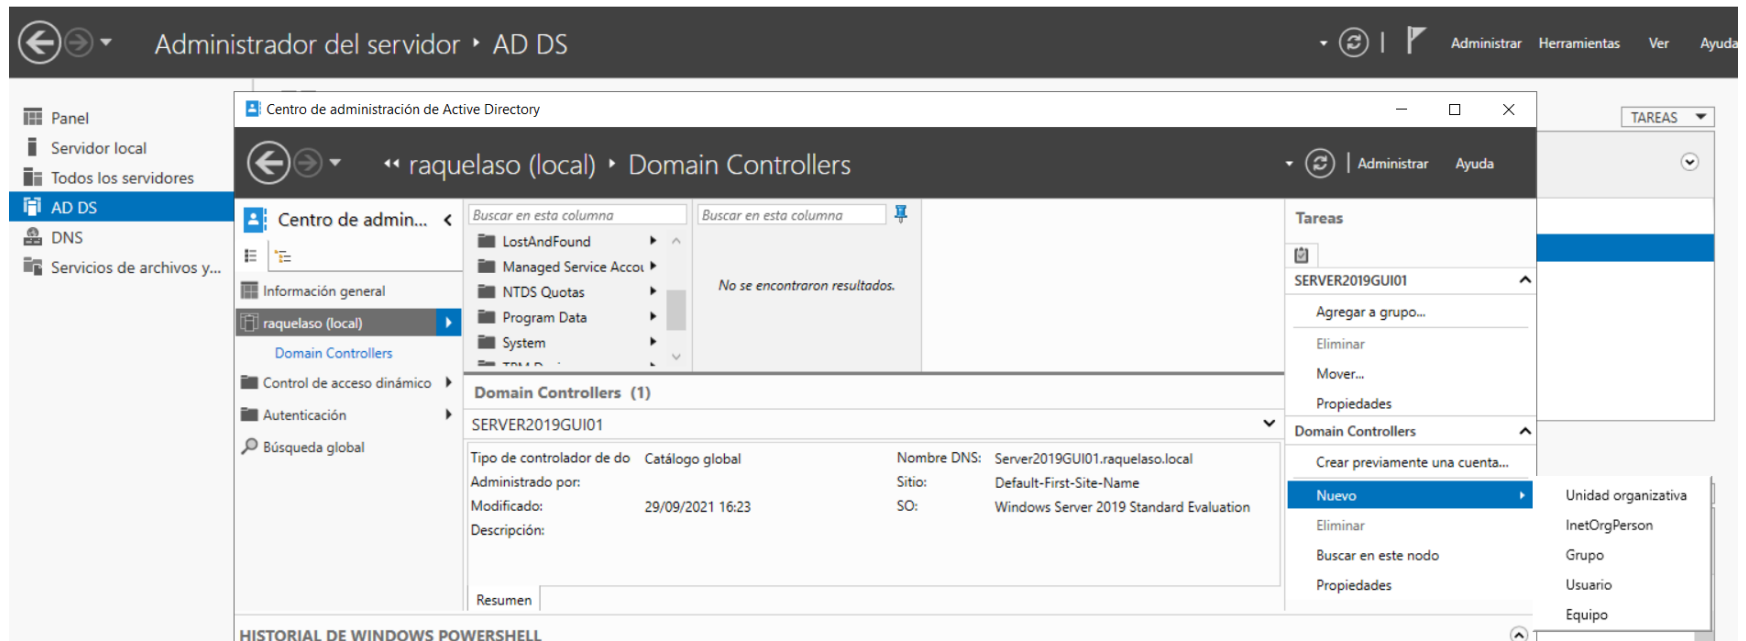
Administrador del servidor • AD DS

Administrar Herramientas Ver Ayuda

Panel
Servidor local
Todos los servidores
AD DS
DNS
Servicios de archivos y...

TAREAS

Centro de administración de Active Directory

raquelaso (local) • Domain Controllers

Administrar Ayuda

Centro de admin...

Información general
raquelaso (local)
Domain Controllers
Control de acceso dinámico
Autenticación
Búsqueda global

Buscar en esta columna
LostAndFound
Managed Service Accou
NTDS Quotas
Program Data
System

Buscar en esta columna
No se encontraron resultados.

Domain Controllers (1)
SERVER2019GUI01

| Tipo de controlador de do | Catálogo global | Nombre DNS: | Server2019GUI01.raquelaso.local |
|---|---|---|---|
| Administrado por: | | Sitio: | Default-First-Site-Name |
| Modificado: | 29/09/2021 16:23 | SO: | Windows Server 2019 Standard Evaluation |
| Descripción: | | | |

Resumen

Tareas
SERVER2019GUI01
Agregar a grupo...
Eliminar
Mover...
Propiedades
Domain Controllers
Crear previamente una cuenta...
Nuevo
Eliminar
Buscar en este nodo
Propiedades

Unidad organizativa
InetOrgPerson
Grupo
Usuario
Equipo

HISTORIAL DE WINDOWS POWERSHELL